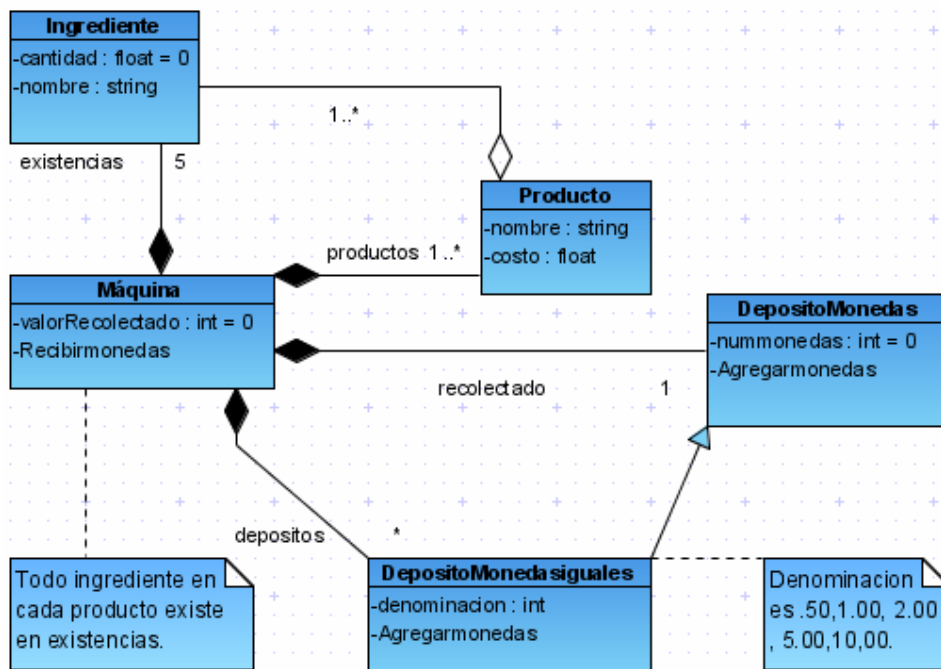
Ingrediente
-cantidad : float = 0
-nombre : string

1..*

existencias 5

Producto
-nombre : string
-costo : float

productos 1..*

Máquina
-valorRecolectado : int = 0
-Recibirmonedas

DepositoMonedas
-nummonedas : int = 0
-Agregarmonedas

recolectado 1

depositos *

Todo ingrediente en cada producto existe en existencias.

DepositoMonedasiguales
-denominacion : int
-Agregarmonedas

Denominaciones .50,1.00, 2.00, 5.00,10,00.